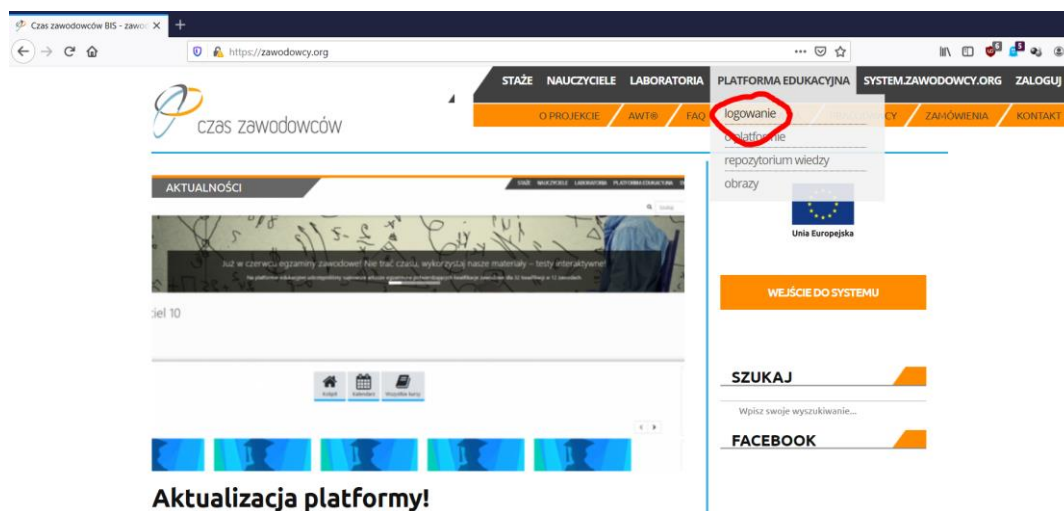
Czas zawodowców BIS - zawo ×
https://zawodowcy.org

czas zawodowców

STAŻE NAUCZYCIELE LABORATORIA PLATFORMA EDUKACYJNA SYSTEM.ZAWODOWCY.ORG ZALOGUJ

O PROJEKCIE AWT® FAQ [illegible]CY ZAMÓWIENIA KONTAKT

logowanie
o platformie
repozytorium wiedzy
obrazy

Unia Europejska

AKTUALNOŚCI

Już w czerwcu egzaminy zawodowe! Nie trać czasu, wykorzystaj nasze materiały – testy interaktywne!

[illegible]iel 10

WEJŚCIE DO SYSTEMU

SZUKAJ

Wpisz swoje wyszukiwanie...

FACEBOOK

Aktualizacja platformy!